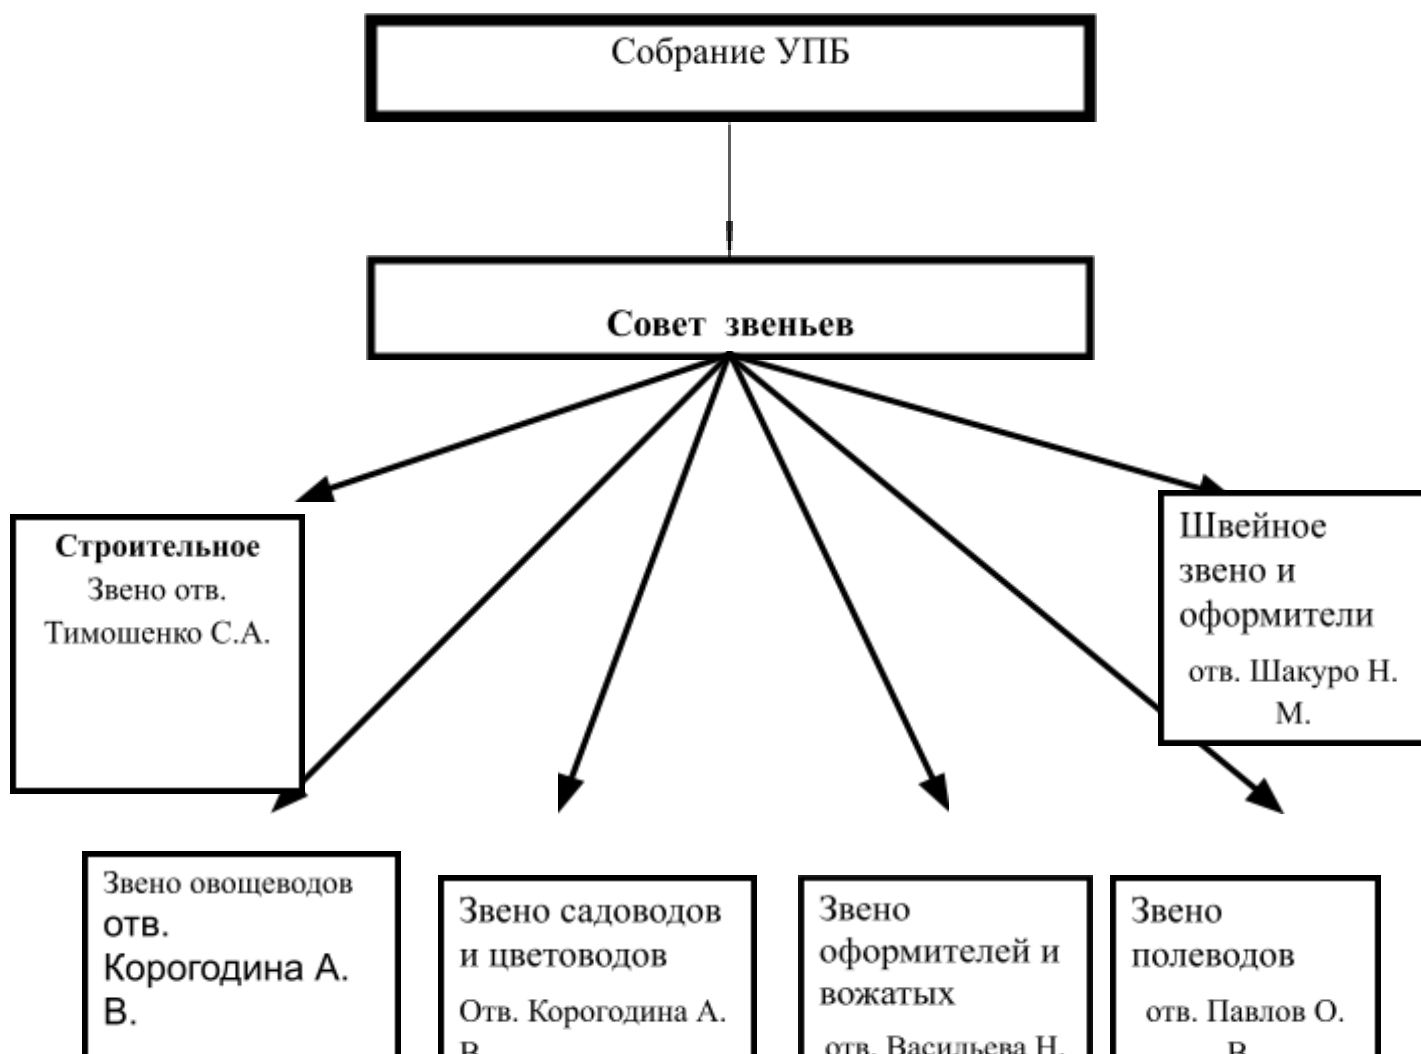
Собрание УПБ

Совет звеньев

Строительное
Звено отв.
Тимошенко С.А.

Швейное звено и оформители
отв. Шакуро Н. М.

Звено овощеводов отв. Корогодина А. В.

Звено садоводов и цветоводов
Отв. Корогодина А. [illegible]

Звено оформителей и вожатых
отв. Васильева Н. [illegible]

Звено полеводов
отв. Павлов О. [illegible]